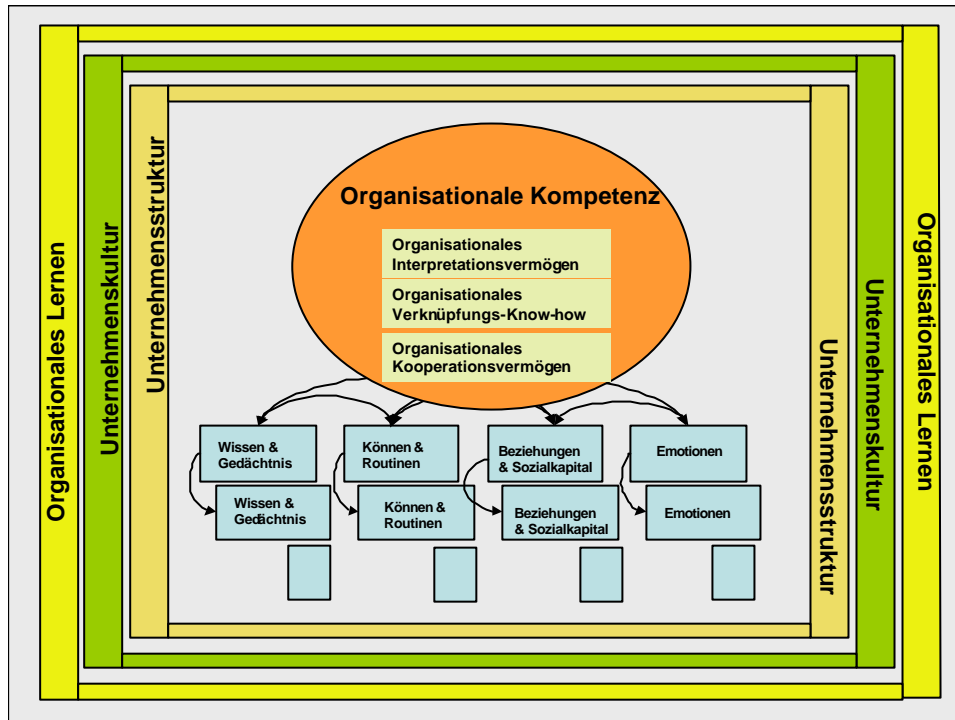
Organisationales Lernen

Unternehmenskultur

Unternehmensstruktur

Organisationale Kompetenz

Organisationales Interpretationsvermögen

Organisationales Verknüpfungs-Know-how

Organisationales Kooperationsvermögen

Wissen & Gedächtnis

Wissen & Gedächtnis

Können & Routinen

Können & Routinen

Beziehungen & Sozialkapital

Beziehungen & Sozialkapital

Emotionen

Emotionen

Unternehmensstruktur

Unternehmenskultur

Organisationales Lernen